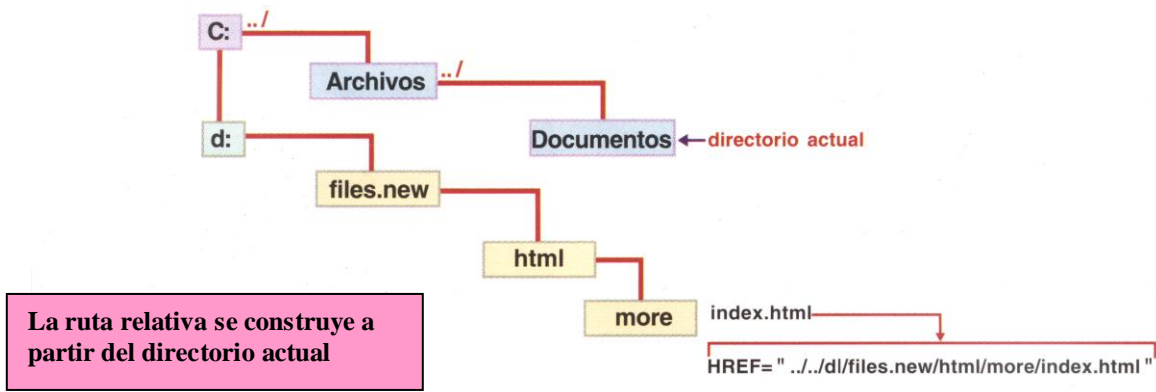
C: ../

Archivos ../

Documentos ← directorio actual

d:

files.new

html

more

index.html

HREF= " ../../dl/files.new/html/more/index.html "

La ruta relativa se construye a partir del directorio actual